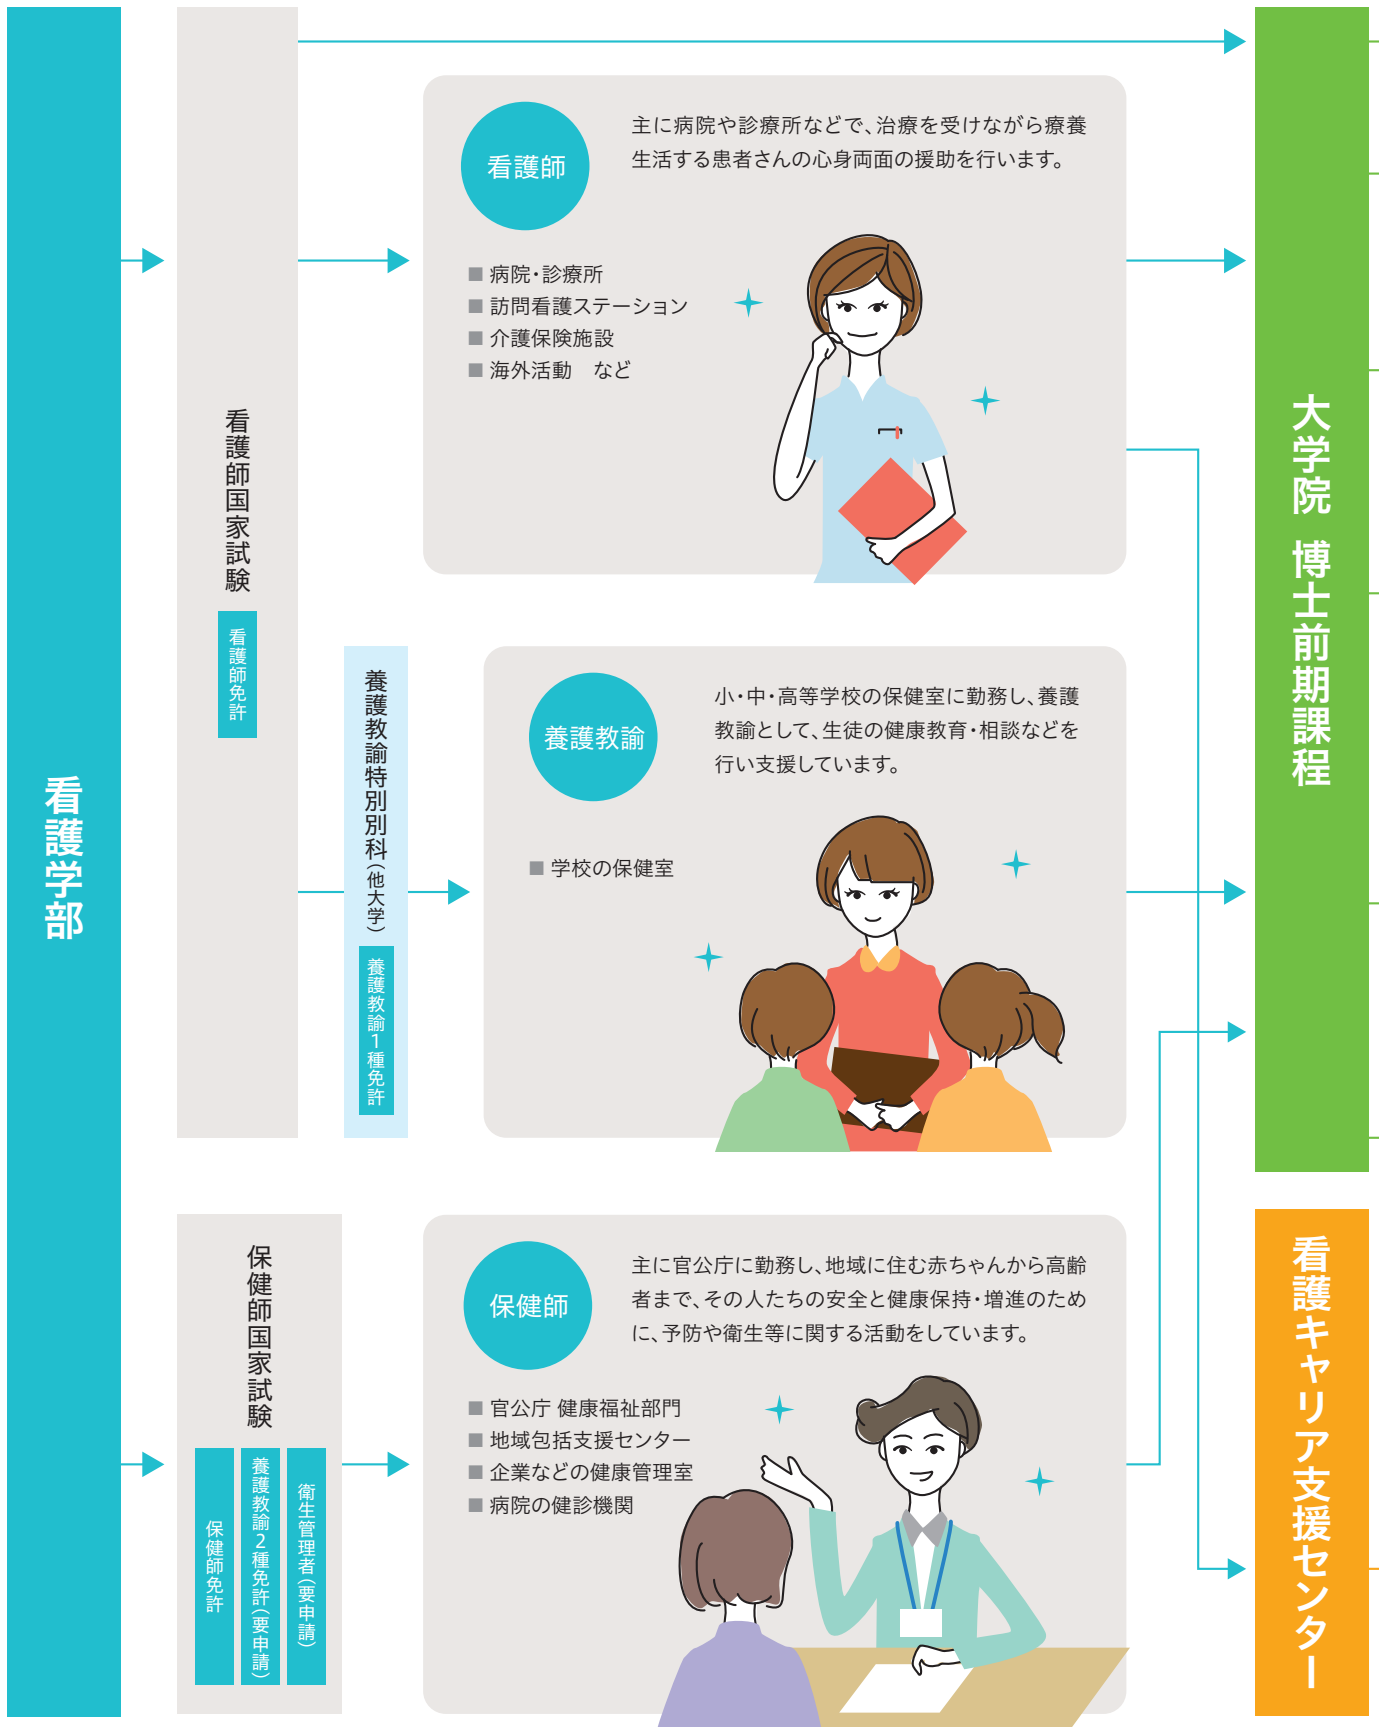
看護学部

看護師国家試験

看護師免許

養護教諭特別別科（他大学）

養護教諭1種免許

保健師国家試験

保健師免許

養護教諭2種免許（要申請）

衛生管理者（要申請）

看護師

主に病院や診療所などで、治療を受けながら療養生活する患者さんの心身両面の援助を行います。

■ 病院・診療所
■ 訪問看護ステーション
■ 介護保険施設
■ 海外活動　など

養護教諭

小・中・高等学校の保健室に勤務し、養護教諭として、生徒の健康教育・相談などを行い支援しています。

■ 学校の保健室

保健師

主に官公庁に勤務し、地域に住む赤ちゃんから高齢者まで、その人たちの安全と健康保持・増進のために、予防や衛生等に関する活動をしています。

■ 官公庁 健康福祉部門
■ 地域包括支援センター
■ 企業などの健康管理室
■ 病院の健診機関

大学院 博士前期課程

看護キャリア支援センター